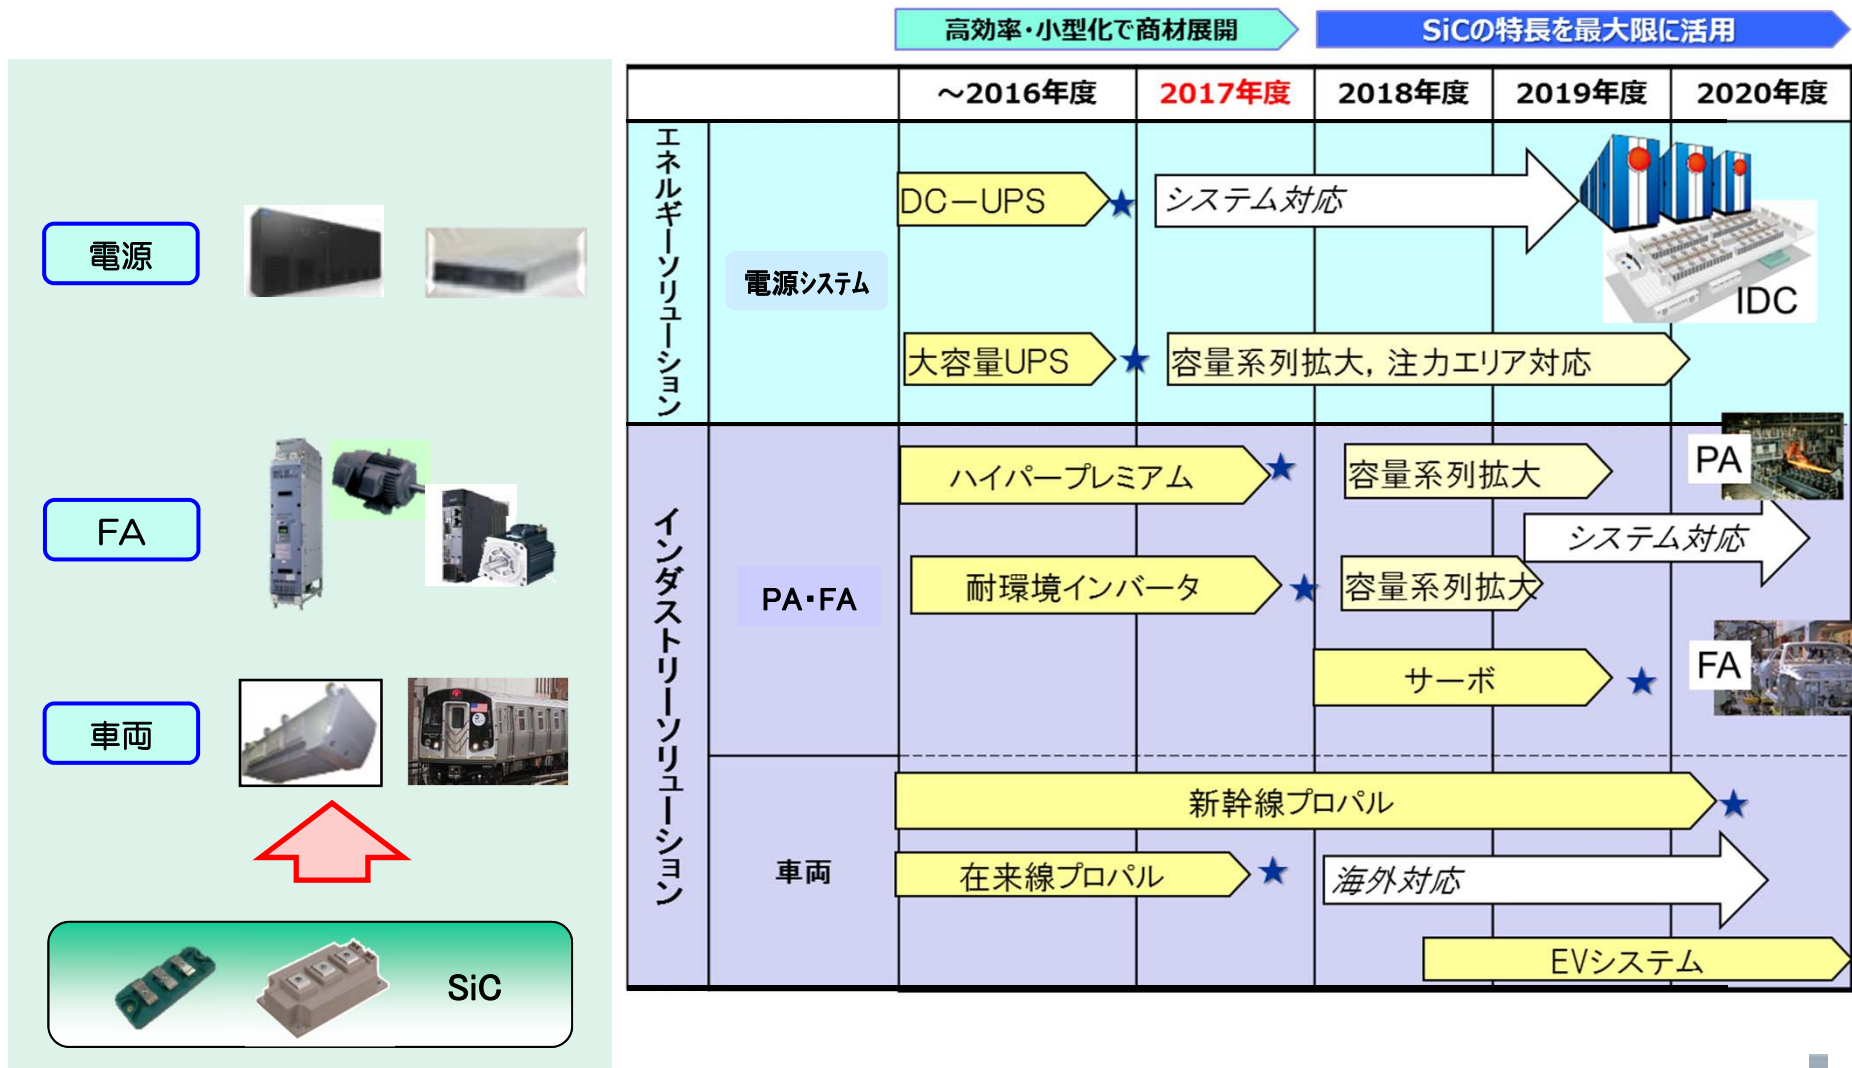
電源

FA

車両

SiC

高効率・小型化で商材展開

SiCの特長を最大限に活用

| | | ～2016年度 | 2017年度 | 2018年度 | 2019年度 | 2020年度 |
|---|---|---|---|---|---|---|
| エネルギーソリューション | 電源システム | DC－UPS ★ | システム対応 | | | IDC |
| | | 大容量UPS ★ | 容量系列拡大，注力エリア対応 | | | |
| インダストリーソリューション | PA・FA | ハイパープレミアム ★ | | 容量系列拡大 | | PA |
| | | | | | システム対応 | |
| | | 耐環境インバータ ★ | | 容量系列拡大 | | |
| | | | | サーボ ★ | | FA |
| | 車両 | 新幹線プロパル ★ | | | | |
| | | 在来線プロパル ★ | | 海外対応 | | |
| | | | | | EVシステム | |